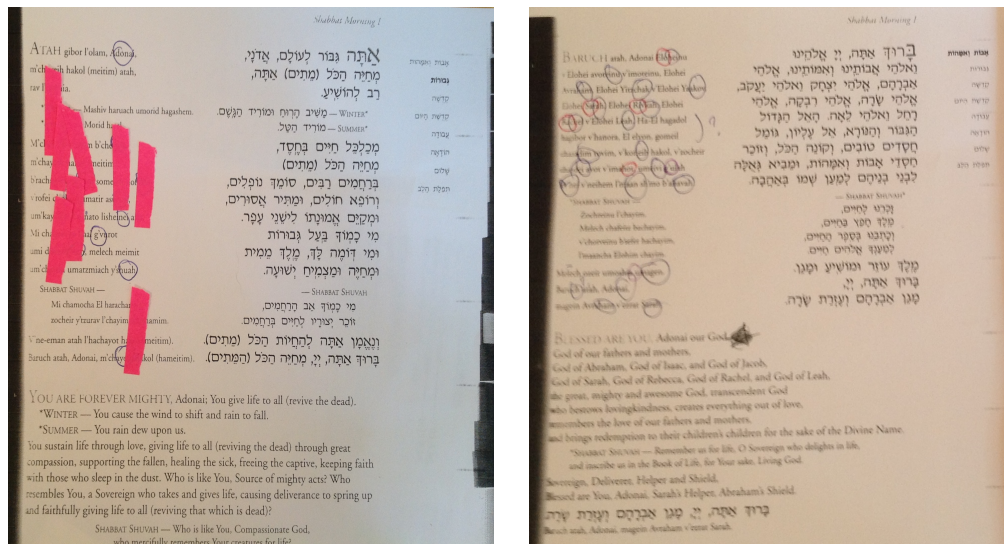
Shabbat Morning I

ATAH gibor l'olam, Adonai,
m'chayeih hakol (meitim) atah,
rav l'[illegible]ia.
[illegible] Mashiv haruach umorid hagashem.
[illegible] Morid hatal.
M'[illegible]n b'ch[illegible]
m'chay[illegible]
b'rach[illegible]m
v'rofei ch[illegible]amir as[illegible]
um'kay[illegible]ato lisheinei a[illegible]
mi chamocha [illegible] g'vurot
umi domeh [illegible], melech meimit
um'chayeh umatzmiach y'shuah.
SHABBAT SHUVAH —
Mi chamocha El harachan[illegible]
zocheir y'tzurav l'chayim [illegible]amim.
V'ne-eman atah l'hachayot ha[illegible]meitim).
Baruch atah, Adonai, m'chay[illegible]kol (hameitim).

אַתָּה גִּבּוֹר לְעוֹלָם, אֲדֹנָי,
מְחַיֵּה הַכֹּל (מֵתִים) אַתָּה,
רַב לְהוֹשִׁיעַ.
מַשִּׁיב הָרוּחַ וּמוֹרִיד הַגֶּשֶׁם. — WINTER*
מוֹרִיד הַטָּל. — SUMMER*
מְכַלְכֵּל חַיִּים בְּחֶסֶד,
מְחַיֵּה הַכֹּל (מֵתִים)
בְּרַחֲמִים רַבִּים, סוֹמֵךְ נוֹפְלִים,
וְרוֹפֵא חוֹלִים, וּמַתִּיר אֲסוּרִים,
וּמְקַיֵּם אֱמוּנָתוֹ לִישֵׁנֵי עָפָר.
מִי כָמוֹךָ בַּעַל גְּבוּרוֹת
וּמִי דּוֹמֶה לָּךְ, מֶלֶךְ מֵמִית
וּמְחַיֶּה וּמַצְמִיחַ יְשׁוּעָה.
— SHABBAT SHUVAH
מִי כָמוֹךָ אַב הָרַחֲמִים,
זוֹכֵר יְצוּרָיו לְחַיִּים בְּרַחֲמִים.
וְנֶאֱמָן אַתָּה לְהַחֲיוֹת הַכֹּל (מֵתִים).
בָּרוּךְ אַתָּה, יְיָ, מְחַיֵּה הַכֹּל (הַמֵּתִים).

אבות ואמהות
גבורות
קדשה
קדשת היום
עבודה
הודאה
שלום
תפלת הלב

YOU ARE FOREVER MIGHTY, Adonai; You give life to all (revive the dead).
*WINTER — You cause the wind to shift and rain to fall.
*SUMMER — You rain dew upon us.
You sustain life through love, giving life to all (reviving the dead) through great compassion, supporting the fallen, healing the sick, freeing the captive, keeping faith with those who sleep in the dust. Who is like You, Source of mighty acts? Who resembles You, a Sovereign who takes and gives life, causing deliverance to spring up and faithfully giving life to all (reviving that which is dead)?
SHABBAT SHUVAH — Who is like You, Compassionate God,
who mercifully remembers Your creatures for life?

Shabbat Morning I

BARUCH atah, Adonai Eloheinu
v'Elohei avoteinu v'imoteinu, Elohei
Avraham, Elohei Yitzchak, v'Elohei Yaakov,
Elohei Sarah, Elohei Rivkah, Elohei
Rachel v'Elohei Leah; Ha-El hagadol
hagibor v'hanora, El elyon, gomeil
chasadim tovim, v'koneih hakol, v'zocheir
chasdei avot v'imahot, umeivi g'ulah
livnei v'neihem l'ma-an sh'mo b'ahavah.
SHABBAT SHUVAH —
Zochreinu l'chayim,
Melech chafeitz bachayim,
v'chotveinu b'sefer hachayim,
l'ma-ancha Elohim chayim.
Melech ozeir umoshia umagein.
Baruch atah, Adonai,
magein Avraham v'ezrat Sarah.

בָּרוּךְ אַתָּה, יְיָ אֱלֹהֵינוּ
וֵאלֹהֵי אֲבוֹתֵינוּ וְאִמּוֹתֵינוּ, אֱלֹהֵי
אַבְרָהָם, אֱלֹהֵי יִצְחָק וֵאלֹהֵי יַעֲקֹב,
אֱלֹהֵי שָׂרָה, אֱלֹהֵי רִבְקָה, אֱלֹהֵי
רָחֵל וֵאלֹהֵי לֵאָה. הָאֵל הַגָּדוֹל
הַגִּבּוֹר וְהַנּוֹרָא, אֵל עֶלְיוֹן, גּוֹמֵל
חֲסָדִים טוֹבִים, וְקוֹנֵה הַכֹּל, וְזוֹכֵר
חַסְדֵי אָבוֹת וְאִמָּהוֹת, וּמֵבִיא גְאֻלָּה
לִבְנֵי בְנֵיהֶם לְמַעַן שְׁמוֹ בְּאַהֲבָה.
— SHABBAT SHUVAH
זָכְרֵנוּ לְחַיִּים,
מֶלֶךְ חָפֵץ בַּחַיִּים,
וְכָתְבֵנוּ בְּסֵפֶר הַחַיִּים,
לְמַעַנְךָ אֱלֹהִים חַיִּים.
מֶלֶךְ עוֹזֵר וּמוֹשִׁיעַ וּמָגֵן.
בָּרוּךְ אַתָּה, יְיָ,
מָגֵן אַבְרָהָם וְעֶזְרַת שָׂרָה.

אבות ואמהות
גבורות
קדשה
קדשת היום
עבודה
הודאה
שלום
תפלת הלב

BLESSED ARE YOU, Adonai our God,
God of our fathers and mothers,
God of Abraham, God of Isaac, and God of Jacob,
God of Sarah, God of Rebecca, God of Rachel, and God of Leah,
the great, mighty and awesome God, transcendent God
who bestows lovingkindness, creates everything out of love,
remembers the love of our fathers and mothers,
and brings redemption to their children's children for the sake of the Divine Name.
*SHABBAT SHUVAH — Remember us for life, O Sovereign who delights in life,
and inscribe us in the Book of Life, for Your sake, Living God.
Sovereign, Deliverer, Helper and Shield,
Blessed are You, Adonai, Sarah's Helper, Abraham's Shield.
בָּרוּךְ אַתָּה, יְיָ, מָגֵן אַבְרָהָם וְעֶזְרַת שָׂרָה.
Baruch atah, Adonai, magein Avraham v'ezrat Sarah.